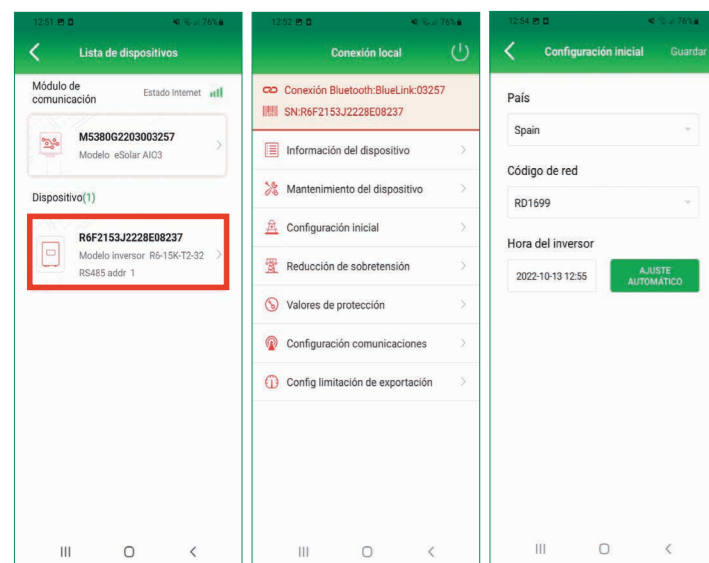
12:51 76%

Lista de dispositivos

Módulo de comunicación

Estado Internet

M5380G2203003257

Modelo eSolar AIO3

Dispositivo(1)

R6F2153J2228E08237

Modelo inversor R6-15K-T2-32

RS485 addr 1

12:52 76%

Conexión local

Conexión Bluetooth:BlueLink:03257

SN:R6F2153J2228E08237

Información del dispositivo

Mantenimiento del dispositivo

Configuración inicial

Reducción de sobretensión

Valores de protección

Configuración comunicaciones

Config limitación de exportación

12:54 76%

Configuración inicial

Guardar

País

Spain

Código de red

RD1699

Hora del inversor

2022-10-13 12:55

AJUSTE AUTOMÁTICO